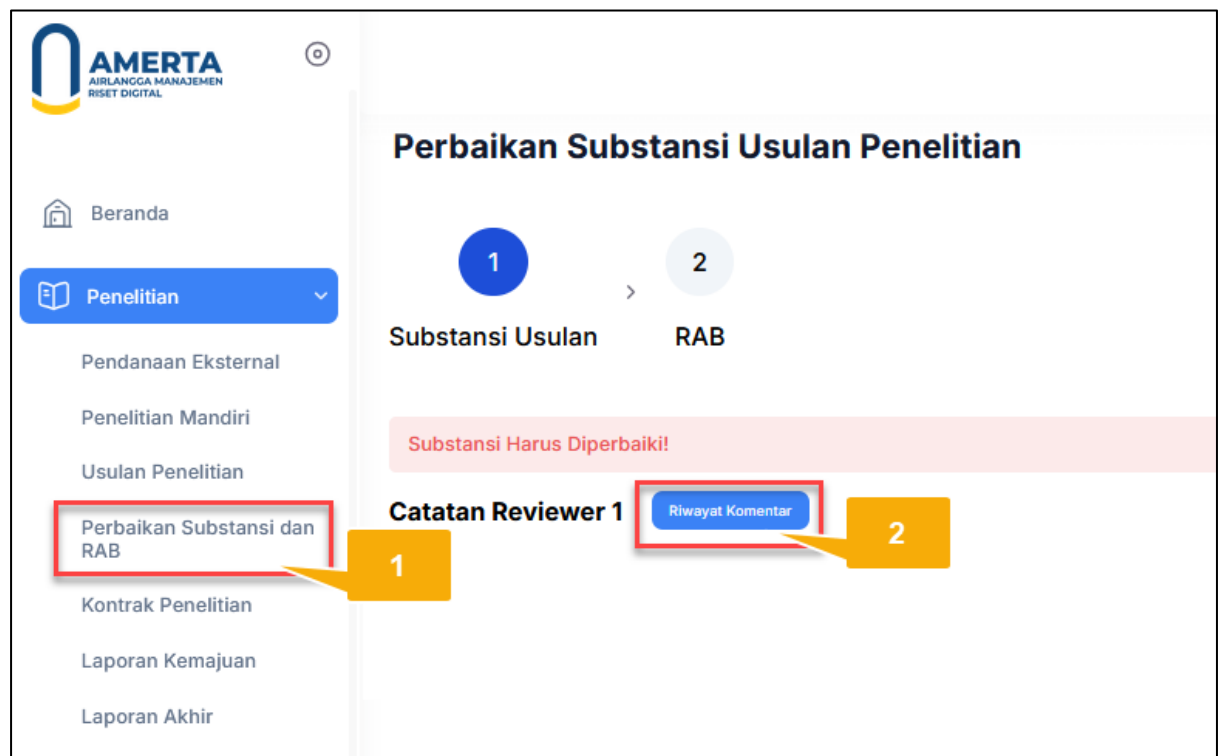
AMERTA
AIRLANGGA MANAJEMEN RISET DIGITAL

Beranda

Penelitian

Pendanaan Eksternal

Penelitian Mandiri

Usulan Penelitian

Perbaikan Substansi dan RAB

1

Kontrak Penelitian

Laporan Kemajuan

Laporan Akhir

Perbaikan Substansi Usulan Penelitian

1

Substansi Usulan

2

RAB

Substansi Harus Diperbaiki!

Catatan Reviewer 1

Riwayat Komentar

2